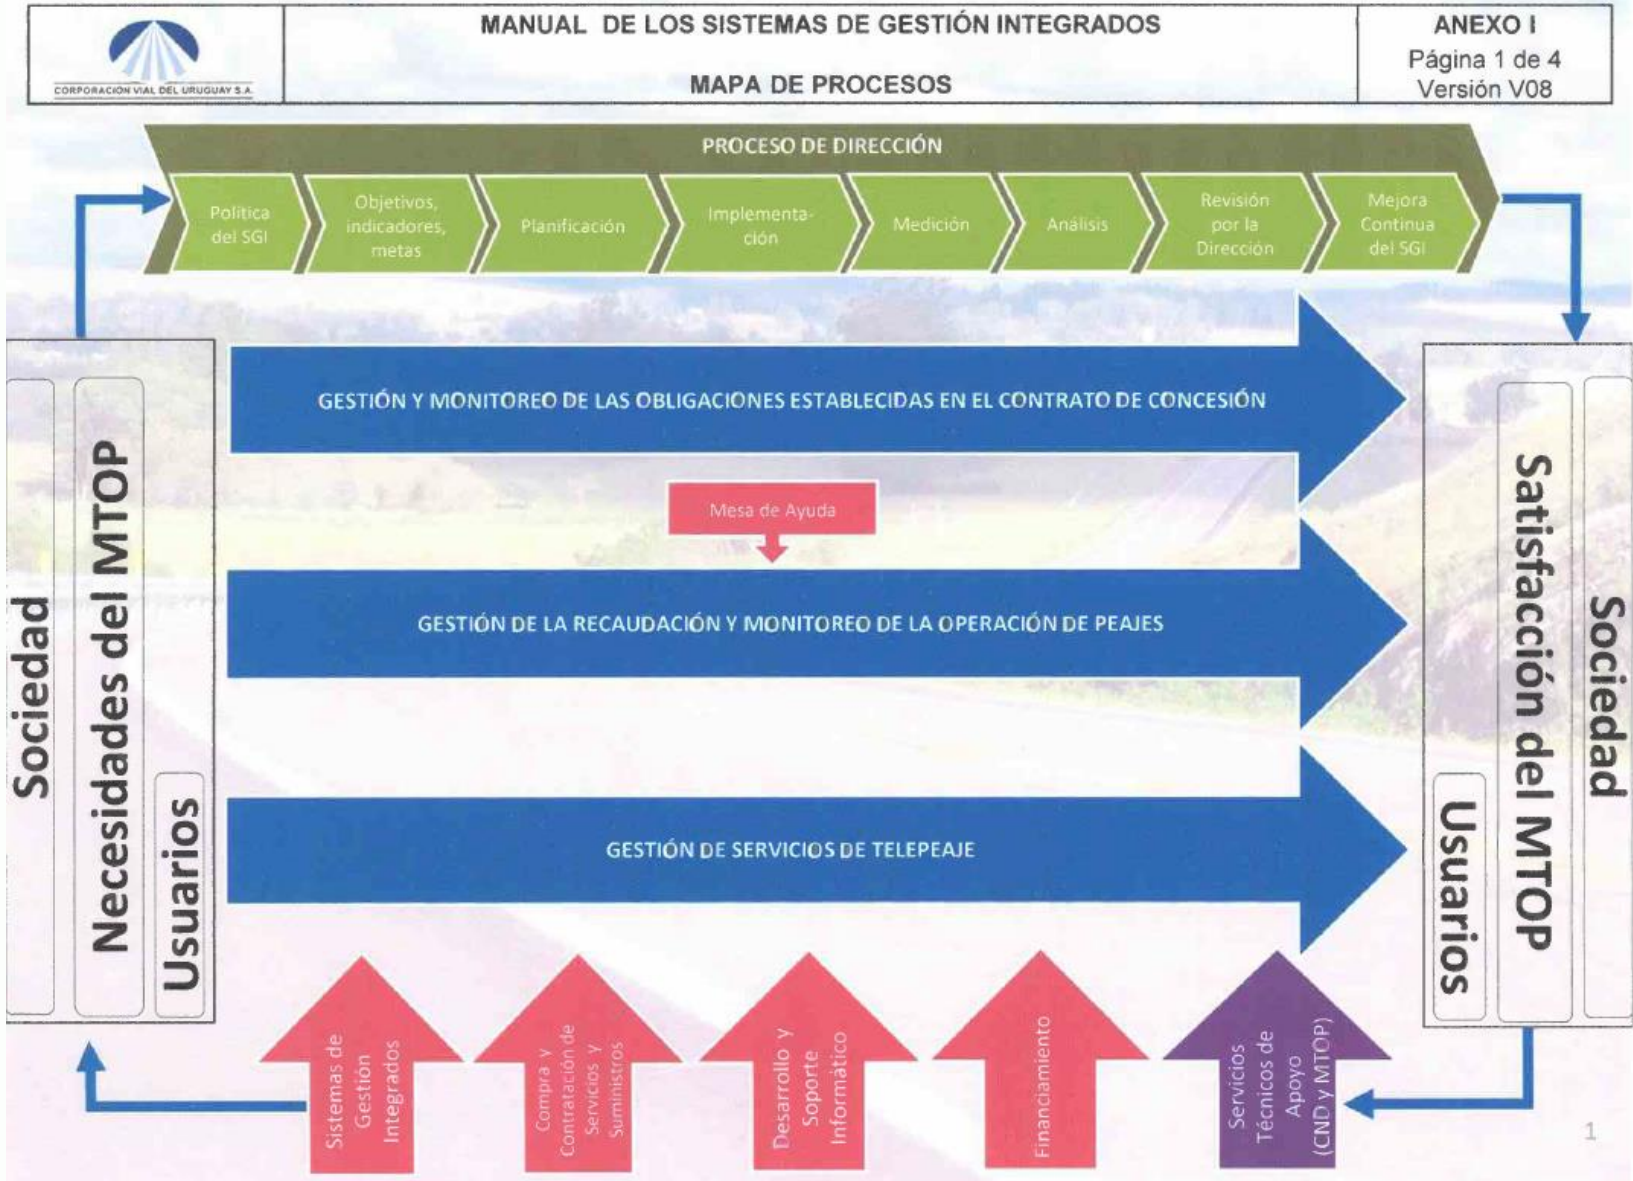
CORPORACIÓN VIAL DEL URUGUAY S.A.

MANUAL DE LOS SISTEMAS DE GESTIÓN INTEGRADOS

MAPA DE PROCESOS

ANEXO I
Página 1 de 4
Versión V08

PROCESO DE DIRECCIÓN

Política del SGI

Objetivos, indicadores, metas

Planificación

Implementación

Medición

Análisis

Revisión por la Dirección

Mejora Continua del SGI

Sociedad

Necesidades del MTOP

Usuarios

GESTIÓN Y MONITOREO DE LAS OBLIGACIONES ESTABLECIDAS EN EL CONTRATO DE CONCESIÓN

Mesa de Ayuda

GESTIÓN DE LA RECAUDACIÓN Y MONITOREO DE LA OPERACIÓN DE PEAJES

GESTIÓN DE SERVICIOS DE TELEPEAJE

Satisfacción del MTOP

Sociedad

Usuarios

Sistemas de Gestión Integrados

Compra y Contratación de Servicios y Suministros

Desarrollo y Soporte Informático

Financiamiento

Servicios Técnicos de Apoyo (CND y MTOP)

1